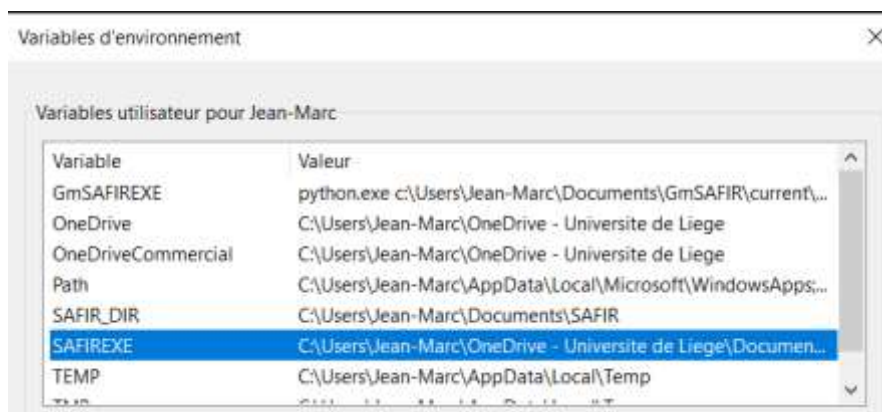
Variables d'environnement

×

Variables utilisateur pour Jean-Marc

| Variable | Valeur |
|---|---|
| GmSAFIREXE | python.exe c:\Users\Jean-Marc\Documents\GmSAFIR\current\... |
| OneDrive | C:\Users\Jean-Marc\OneDrive - Universite de Liege |
| OneDriveCommercial | C:\Users\Jean-Marc\OneDrive - Universite de Liege |
| Path | C:\Users\Jean-Marc\AppData\Local\Microsoft\WindowsApps;... |
| SAFIR_DIR | C:\Users\Jean-Marc\Documents\SAFIR |
| SAFIREXE | C:\Users\Jean-Marc\OneDrive - Universite de Liege\Documen... |
| TEMP | C:\Users\Jean-Marc\AppData\Local\Temp |
| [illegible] | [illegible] |